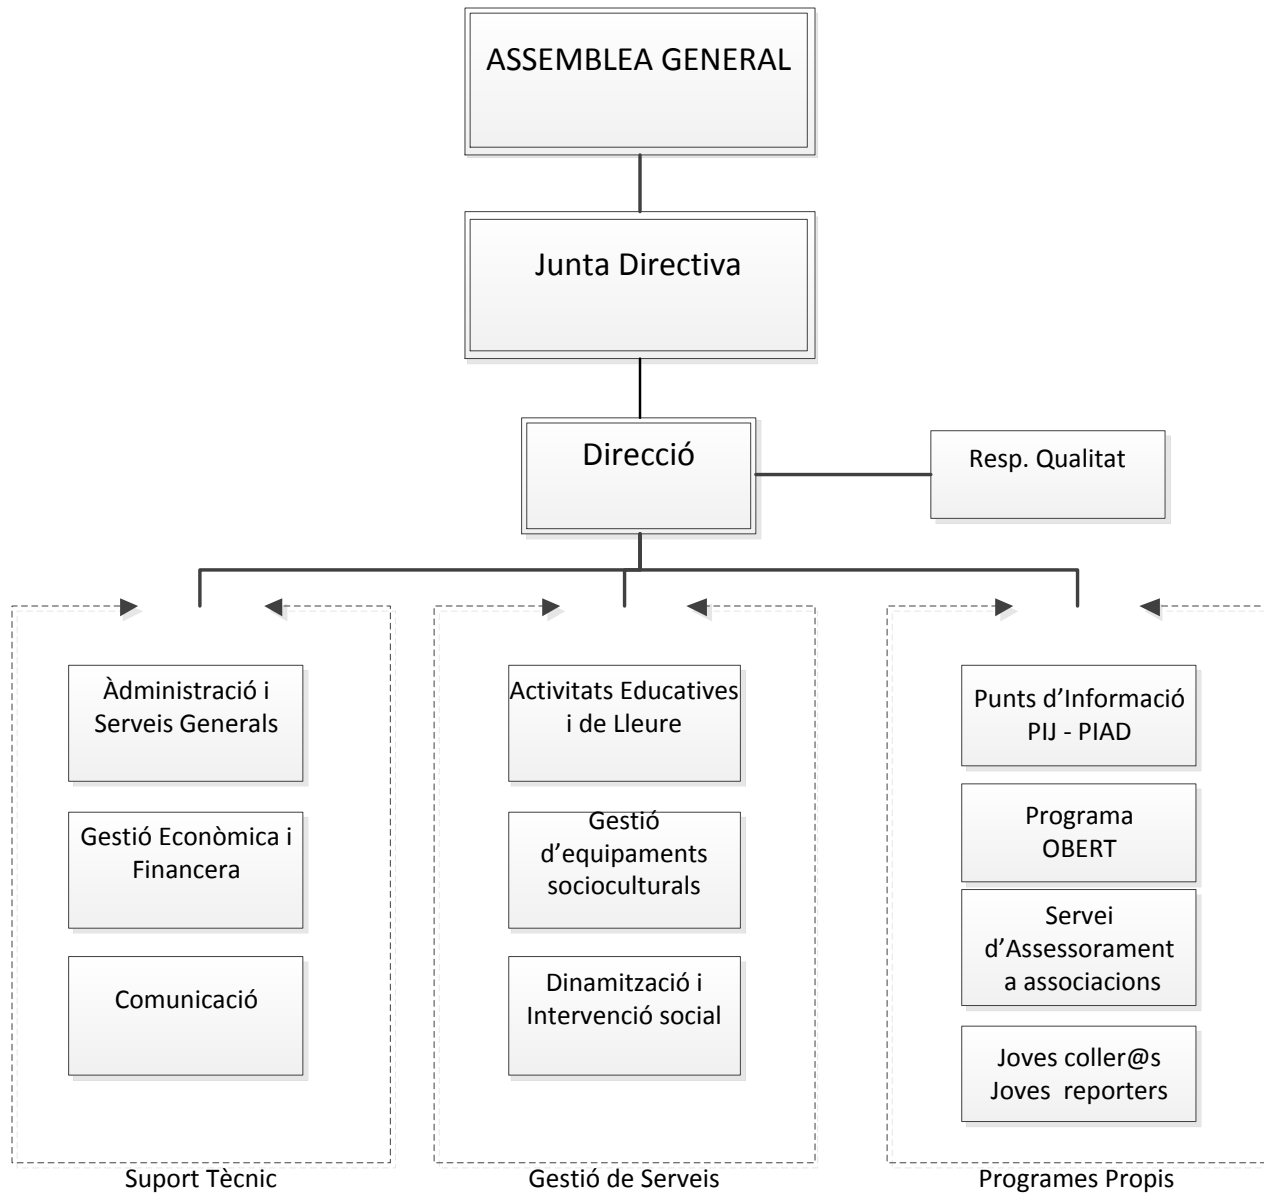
ASSEMBLEA GENERAL

Junta Directiva

Direcció

Resp. Qualitat

Àdministració i Serveis Generals

Gestió Econòmica i Financera

Comunicació

Suport Tècnic

Activitats Educatives i de Lleure

Gestió d'equipaments socioculturals

Dinamització i Intervenció social

Gestió de Serveis

Punts d'Informació PIJ - PIAD

Programa OBERT

Servei d'Assessorament a associacions

Joves coller@s Joves reporters

Programes Propis